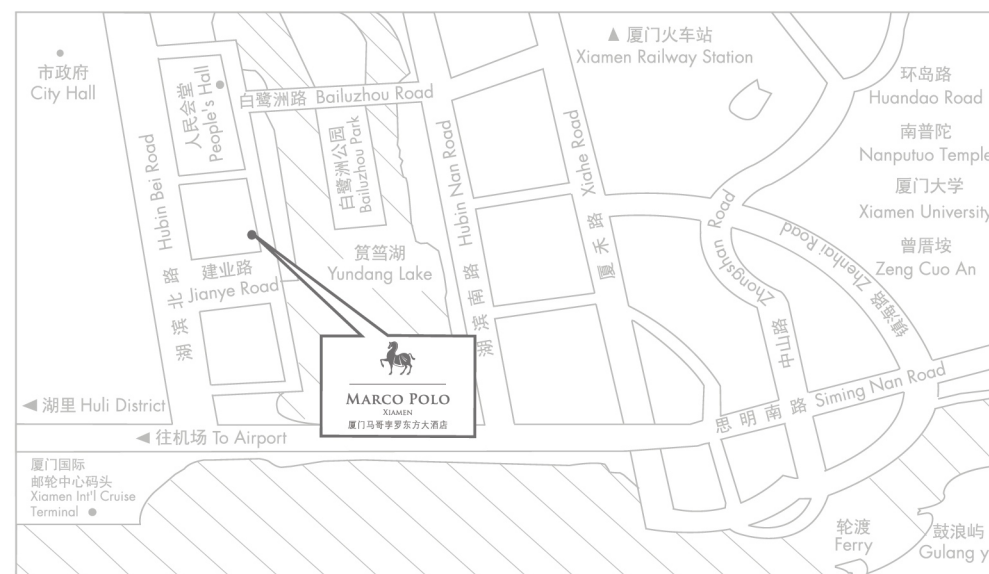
市政府
City Hall

人民会堂
People's Hall

白鹭洲路 Bailuzhou Road

白鹭洲公园
Bailuzhou Park

▲ 厦门火车站
Xiamen Railway Station

环岛路
Huandao Road

南普陀
Nanputuo Temple

厦门大学
Xiamen University

曾厝垵
Zeng Cuo An

Hubin Bei Road
湖滨北路

建业路
Jianye Road

筼筜湖
Yundang Lake

Hubin Nan Road
湖滨南路

Xiahe Road
厦禾路

Zhongshan Road
中山路

Zhenhai Road
镇海路

Siming Nan Road
思明南路

MARCO POLO
XIAMEN
厦门马哥孛罗东方大酒店

◀ 湖里 Huli District

◀ 往机场 To Airport

厦门国际
邮轮中心码头
Xiamen Int'l Cruise
Terminal

轮渡
Ferry

鼓浪屿
Gulang y